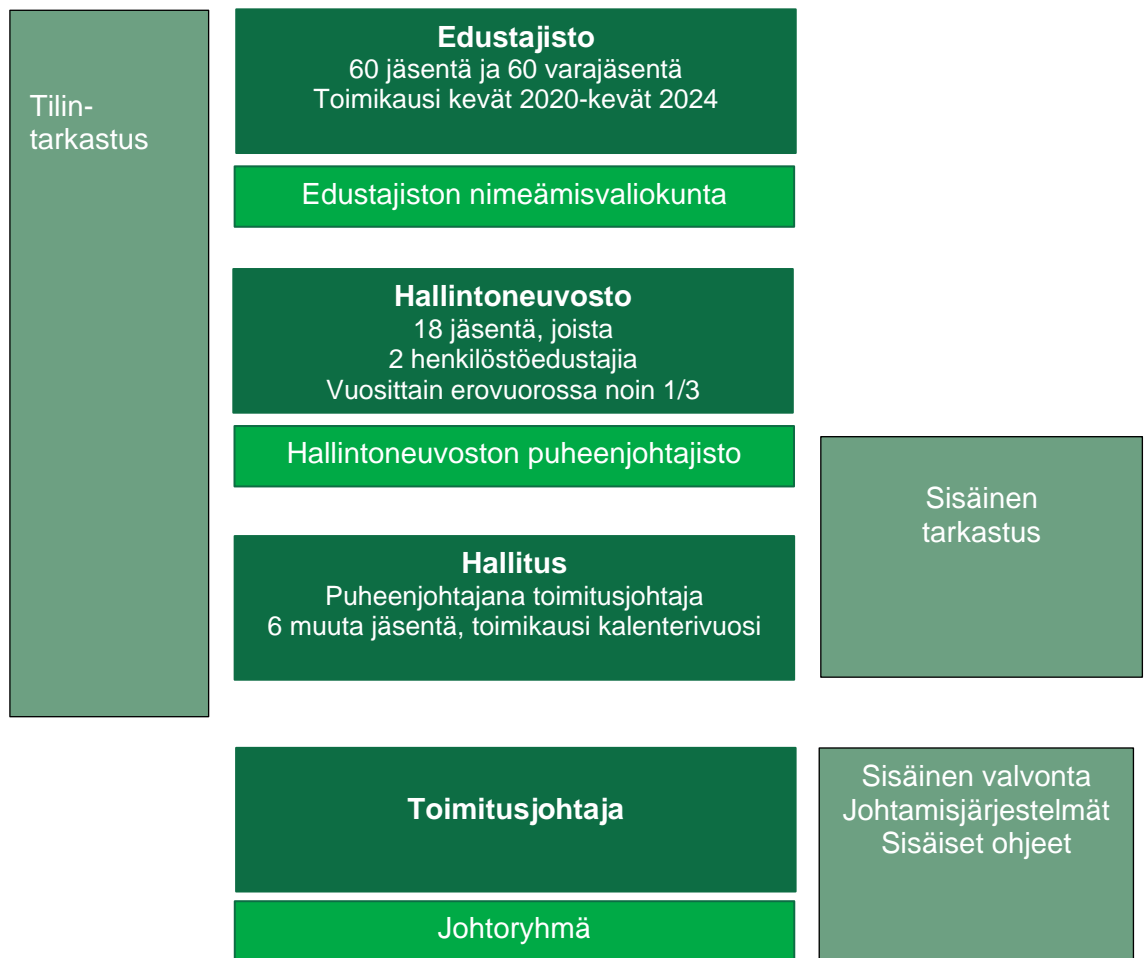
Tilintarkastus

Edustajisto
60 jäsentä ja 60 varajäsentä
Toimikausi kevät 2020-kevät 2024

Edustajiston nimeämisvaliokunta

Hallintoneuvosto
18 jäsentä, joista
2 henkilöstöedustajia
Vuosittain erovuorossa noin 1/3

Hallintoneuvoston puheenjohtajisto

Hallitus
Puheenjohtajana toimitusjohtaja
6 muuta jäsentä, toimikausi kalenterivuosi

Sisäinen tarkastus

Toimitusjohtaja

Johtoryhmä

Sisäinen valvonta
Johtamisjärjestelmät
Sisäiset ohjeet